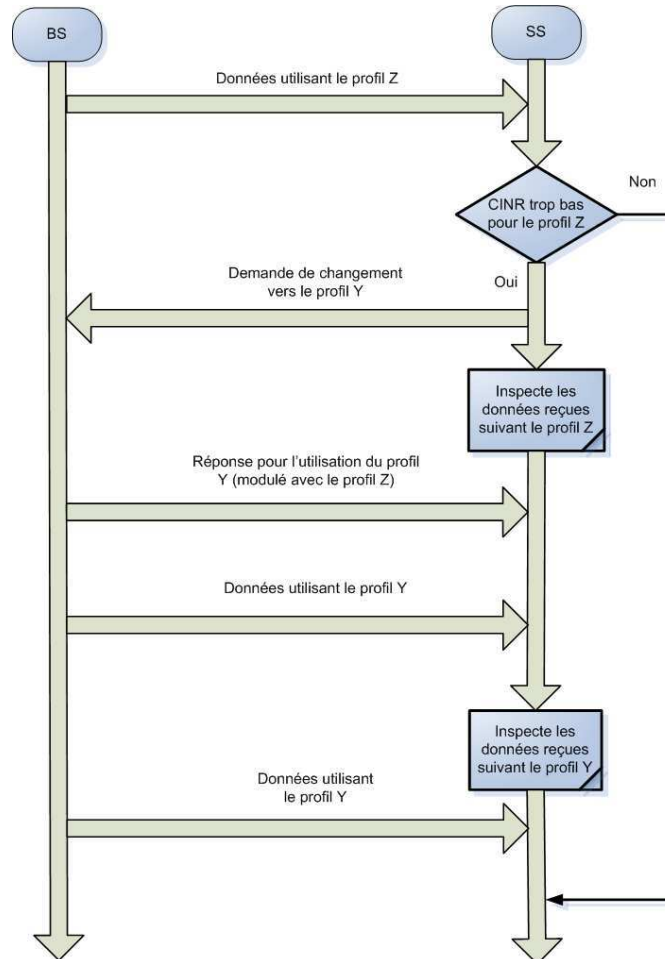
BS

SS

Données utilisant le profil Z

CINR trop bas pour le profil Z

Non

Oui

Demande de changement vers le profil Y

Inspecte les données reçues suivant le profil Z

Réponse pour l'utilisation du profil Y (modulé avec le profil Z)

Données utilisant le profil Y

Inspecte les données reçues suivant le profil Y

Données utilisant le profil Y